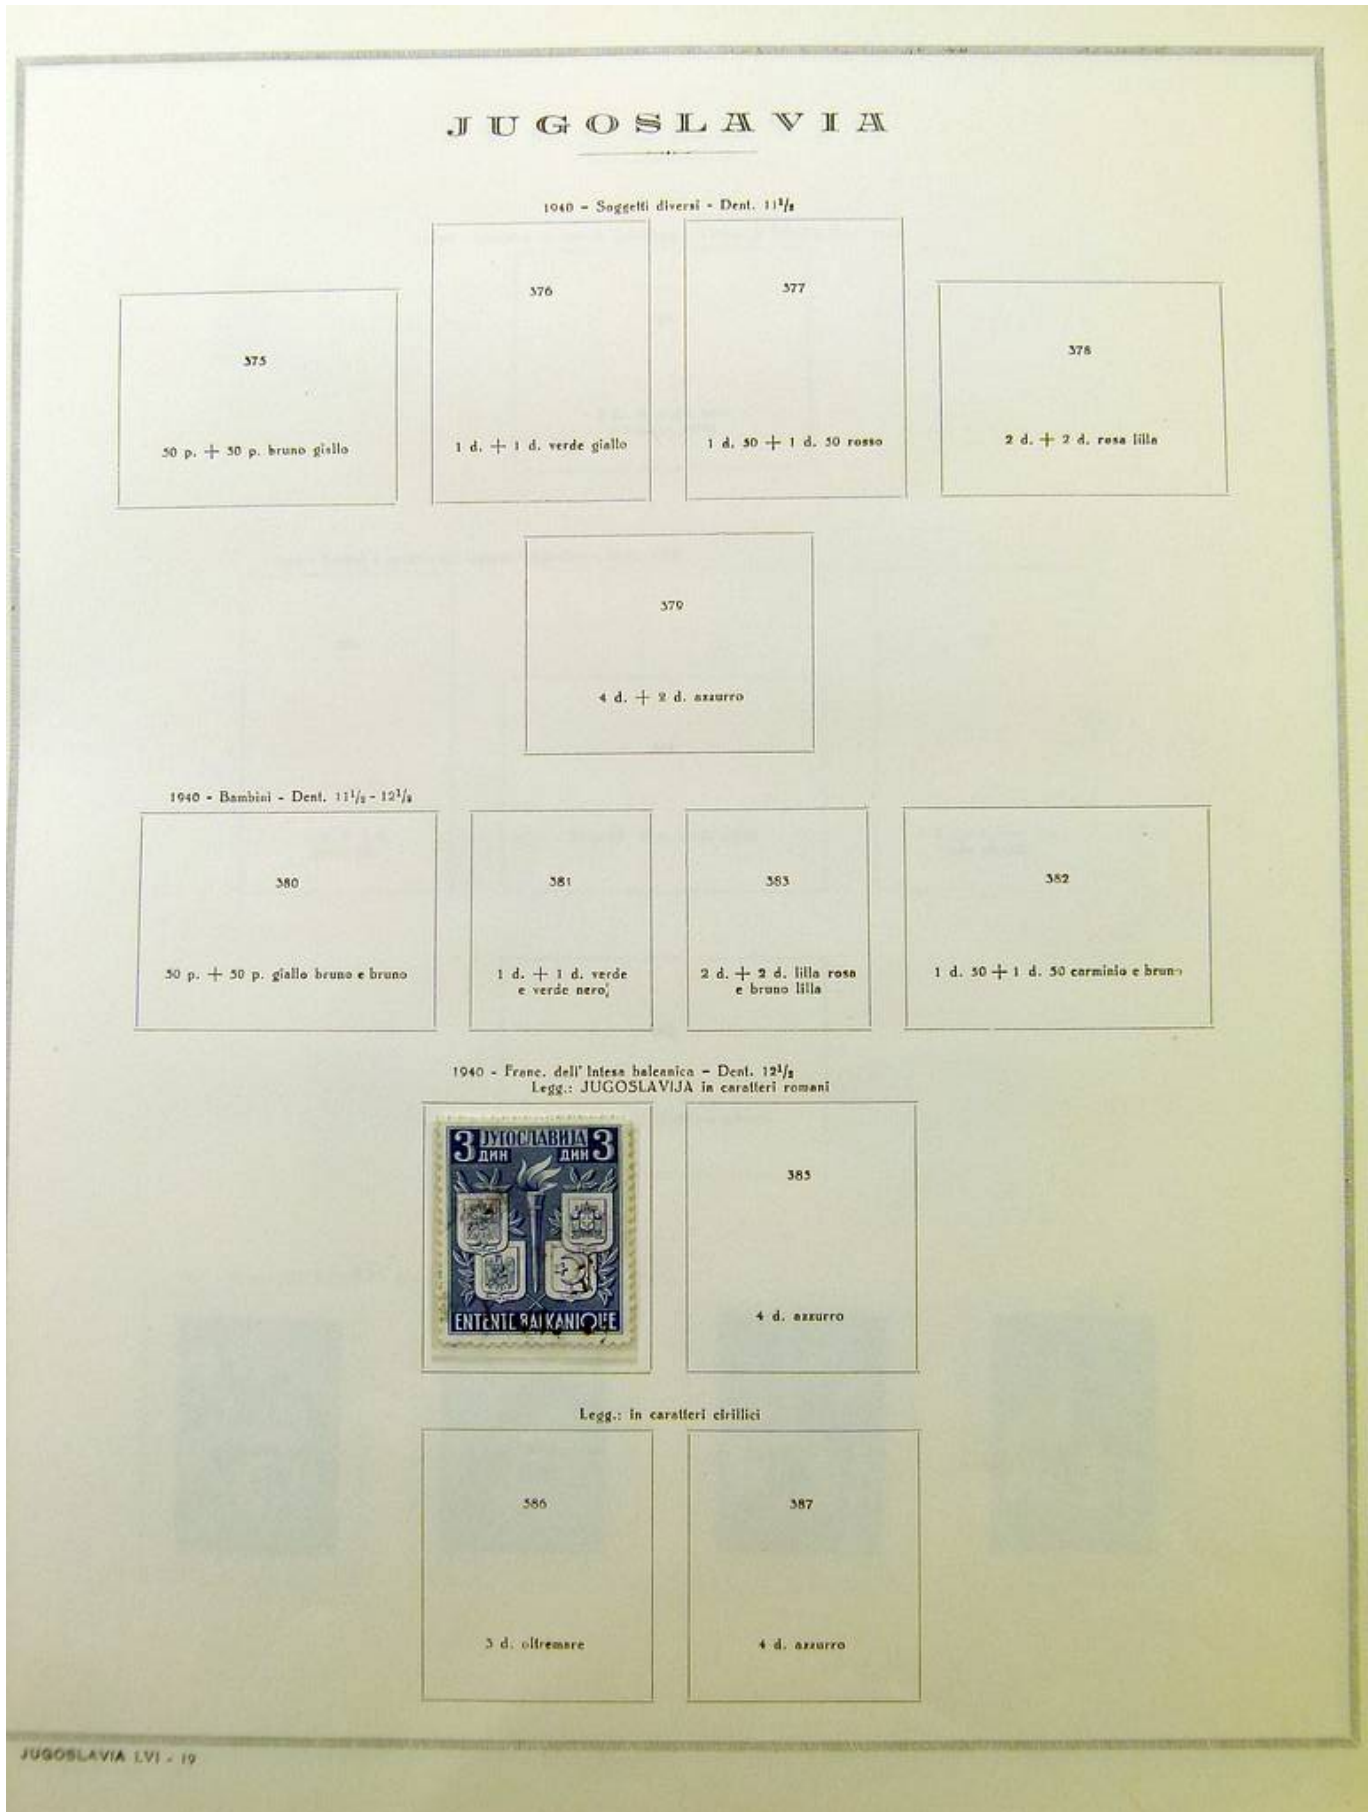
JUGOSLAVIA

1940 - Soggetti diversi - Dent. $11\frac{1}{2}$

375

50 p. + 50 p. bruno giallo

376

1 d. + 1 d. verde giallo

377

1 d. 50 + 1 d. 50 rosso

378

2 d. + 2 d. rosa lilla

379

4 d. + 2 d. azzurro

1940 - Bambini - Dent. $11\frac{1}{2}$ - $12\frac{1}{2}$

380

50 p. + 50 p. giallo bruno e bruno

381

1 d. + 1 d. verde e verde nero

383

2 d. + 2 d. lilla rosa e bruno lilla

382

1 d. 50 + 1 d. 50 carminio e bruno

1940 - Franc. dell' Intesa balcanica - Dent. $12\frac{1}{2}$
Legg.: JUGOSLAVIJA in caratteri romani

3 ЈУГОСЛАВИЈА 3
ДИН ДИН
ENTENTE BALKANIQUE

385

4 d. azzurro

Legg.: in caratteri cirillici

386

3 d. oltremare

387

4 d. azzurro

JUGOSLAVIA LVI - 19